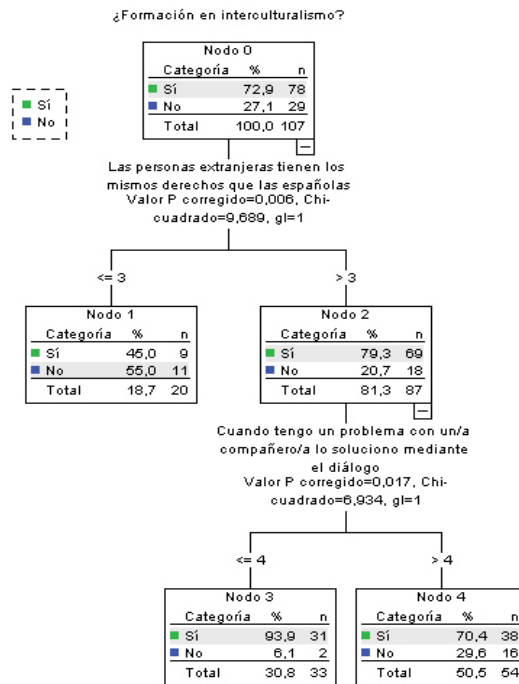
¿Formación en interculturalismo?

Sí
No

Nodo 0

| Categoría | % | n |
|---|---|---|
| Sí | 72,9 | 78 |
| No | 27,1 | 29 |
| Total | 100,0 | 107 |

Las personas extranjeras tienen los mismos derechos que las españolas
Valor P corregido=0,006, Chi-cuadrado=9,689, gl=1

<= 3

> 3

Nodo 1

| Categoría | % | n |
|---|---|---|
| Sí | 45,0 | 9 |
| No | 55,0 | 11 |
| Total | 18,7 | 20 |

Nodo 2

| Categoría | % | n |
|---|---|---|
| Sí | 79,3 | 69 |
| No | 20,7 | 18 |
| Total | 81,3 | 87 |

Cuando tengo un problema con un/a compañero/a lo soluciono mediante el diálogo
Valor P corregido=0,017, Chi-cuadrado=6,934, gl=1

<= 4

> 4

Nodo 3

| Categoría | % | n |
|---|---|---|
| Sí | 93,9 | 31 |
| No | 6,1 | 2 |
| Total | 30,8 | 33 |

Nodo 4

| Categoría | % | n |
|---|---|---|
| Sí | 70,4 | 38 |
| No | 29,6 | 16 |
| Total | 50,5 | 54 |